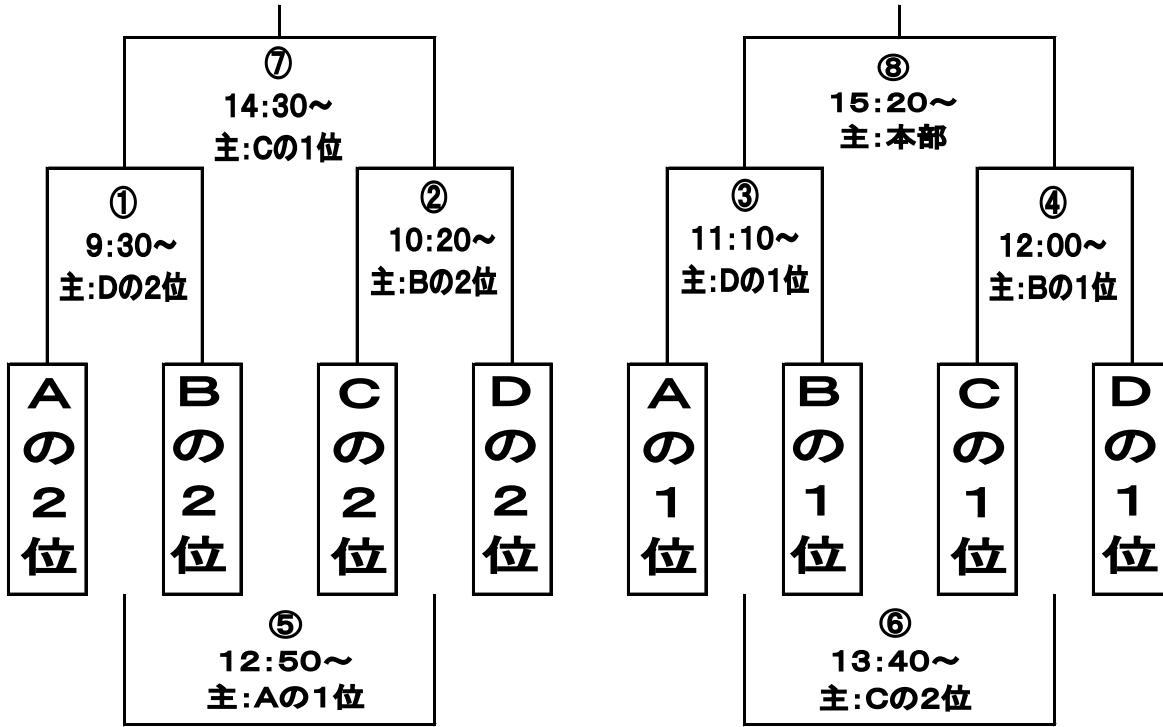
⑦
14:30~
主:Cの1位

⑧
15:20~
主:本部

①
9:30~
主:Dの2位

②
10:20~
主:Bの2位

③
11:10~
主:Dの1位

④
12:00~
主:Bの1位

Aの2位

Bの2位

Cの2位

Dの2位

Aの1位

Bの1位

Cの1位

Dの1位

⑤
12:50~
主:Aの1位

⑥
13:40~
主:Cの2位